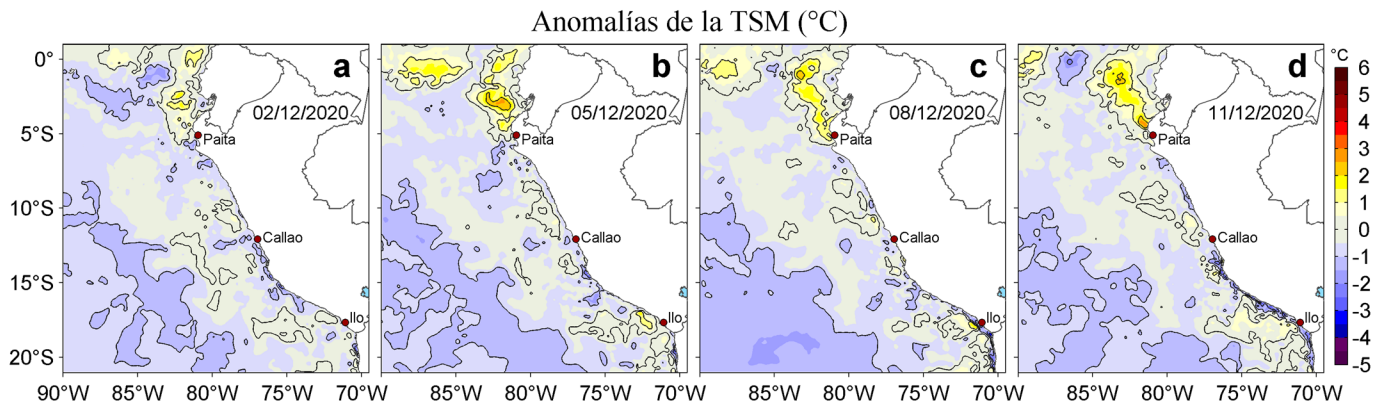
Anomalías de la TSM (°C)

a
02/12/2020
Paita
Callao
Ilo

b
05/12/2020
Paita
Callao
Ilo

c
08/12/2020
Paita
Callao
Ilo

d
11/12/2020
Paita
Callao
Ilo

0°
5°S
10°S
15°S
20°S

90°W 85°W 80°W 75°W 70°W
85°W 80°W 75°W 70°W
85°W 80°W 75°W 70°W
85°W 80°W 75°W 70°W

°C
6
5
4
3
2
1
0
-1
-2
-3
-4
-5